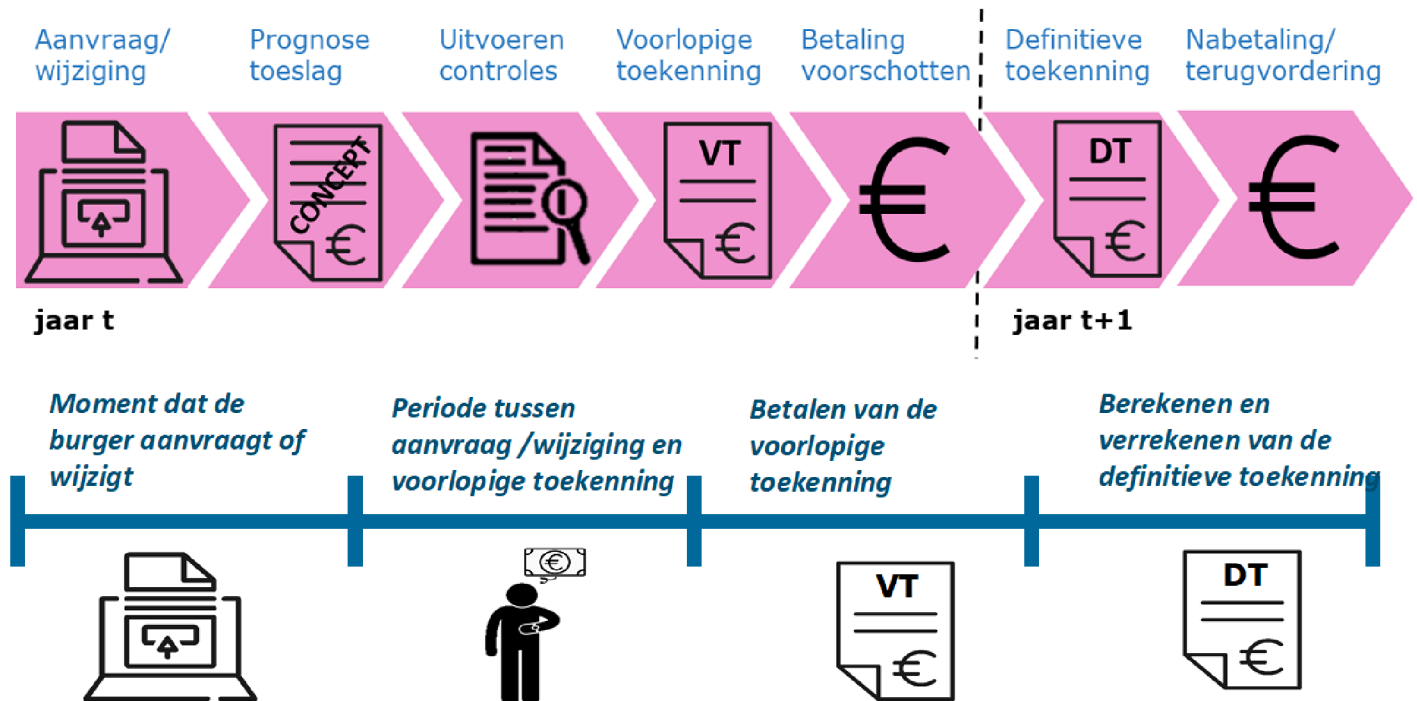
Aanvraag/ wijziging

Prognose toeslag

Uitvoeren controles

Voorlopige toekenning

Betaling voorschotten

Definitieve toekenning

Nabetaling/ terugvordering

CONCEPT €

VT €

€

DT €

€

jaar t

jaar t+1

Moment dat de burger aanvraagt of wijzigt

Periode tussen aanvraag /wijziging en voorlopige toekenning

Betalen van de voorlopige toekenning

Berekenen en verrekenen van de definitieve toekenning

€

VT €

DT €